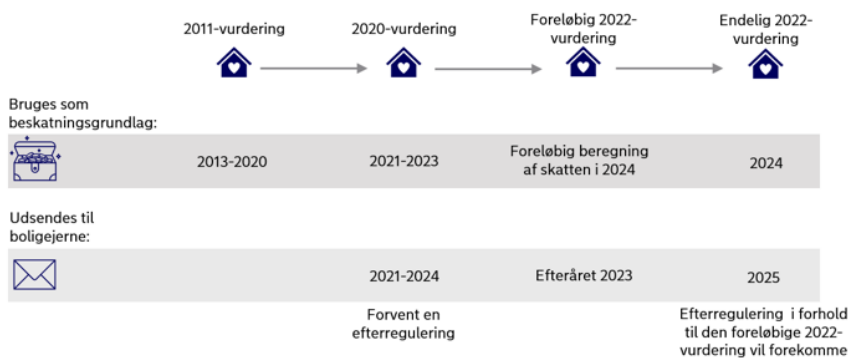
2011-vurdering

2020-vurdering

Foreløbig 2022-vurdering

Endelig 2022-vurdering

Bruges som beskatningsgrundlag:

2013-2020

2021-2023

Foreløbig beregning af skatten i 2024

2024

Udsendes til boligejerne:

2021-2024

Efteråret 2023

2025

Forvent en efterregulering

Efterregulering i forhold til den foreløbige 2022-vurdering vil forekomme